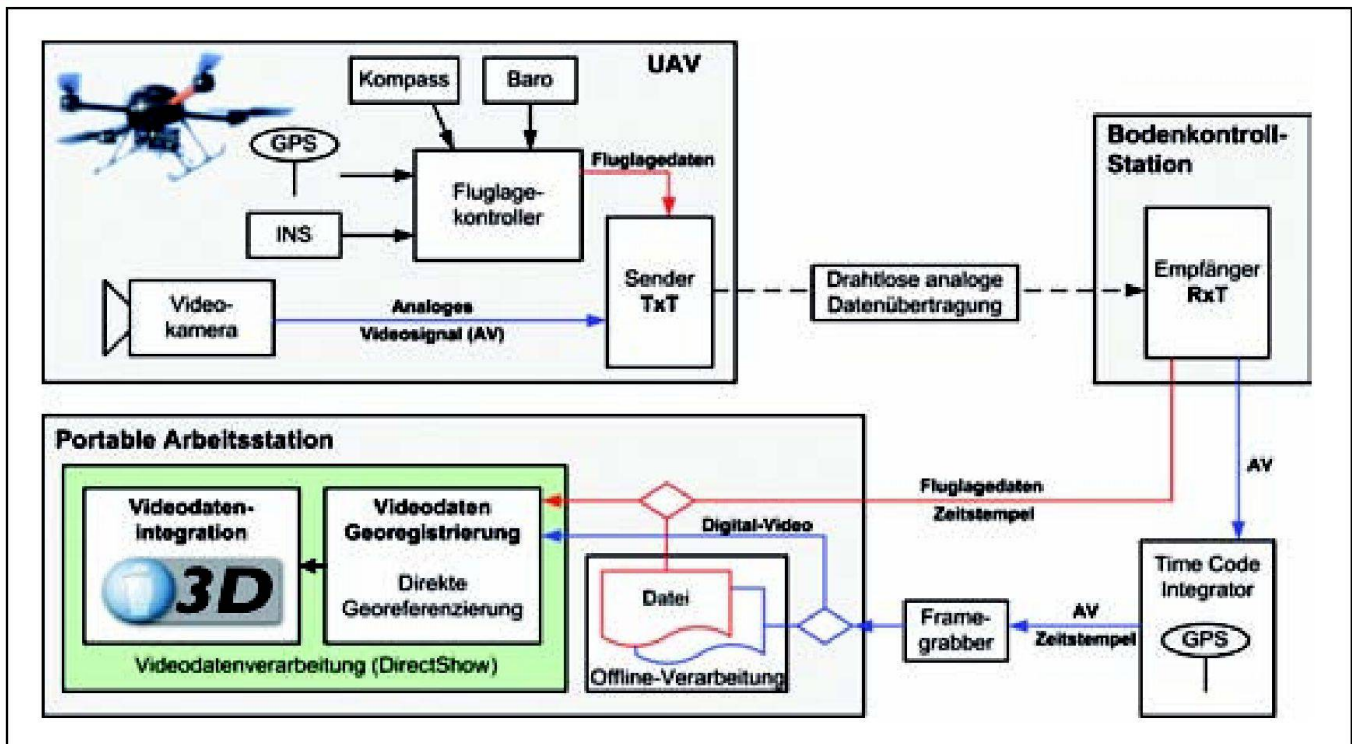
UAV

Kompass

Baro

GPS

Fluglagedaten

Fluglagekontroller

INS

Sender TxT

Videokamera

Analoges Videosignal (AV)

Drahtlose analoge Datenübertragung

Bodenkontroll-Station

Empfänger RxT

Portable Arbeitsstation

AV

Videodatenintegration

3D

Videodaten Georegistrierung

Direkte Georeferenzierung

Videodatenverarbeitung (DirectShow)

Fluglagedaten Zeitstempel

Digital-Video

Datei

Offline-Verarbeitung

Framegrabber

AV Zeitstempel

Time Code Integrator

GPS